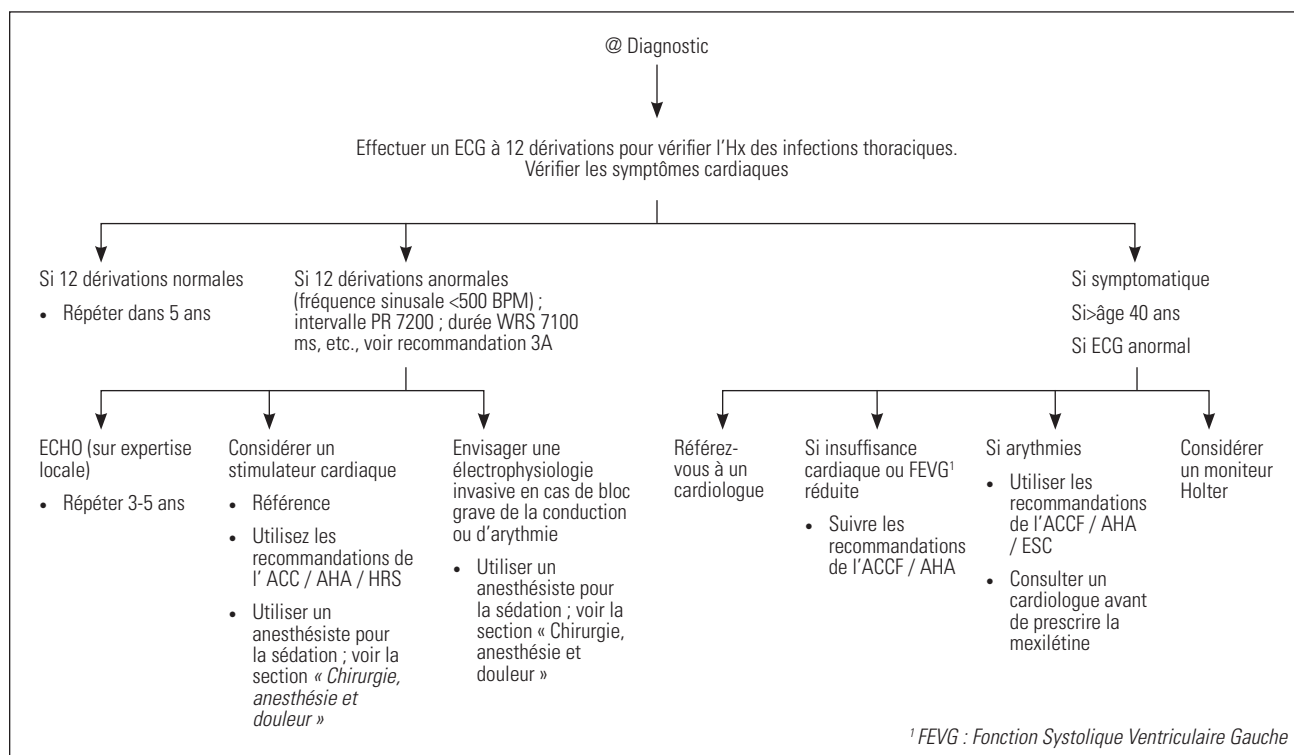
@ Diagnostic

Effectuer un ECG à 12 dérivations pour vérifier l'Hx des infections thoraciques. Vérifier les symptômes cardiaques

Si 12 dérivations normales

- Répéter dans 5 ans

Si 12 dérivations anormales (fréquence sinusale <500 BPM) ; intervalle PR 7200 ; durée WRS 7100 ms, etc., voir recommandation 3A

Si symptomatique

Si>âge 40 ans

Si ECG anormal

ECHO (sur expertise locale)

- Répéter 3-5 ans

Considérer un stimulateur cardiaque

- Référence
- Utilisez les recommandations de l' ACC / AHA / HRS
- Utiliser un anesthésiste pour la sédation ; voir la section « Chirurgie, anesthésie et douleur »

Envisager une électrophysiologie invasive en cas de bloc grave de la conduction ou d'arythmie

- Utiliser un anesthésiste pour la sédation ; voir la section « Chirurgie, anesthésie et douleur »

Référez-vous à un cardiologue

Si insuffisance cardiaque ou FEVG$^1$ réduite

- Suivre les recommandations de l'ACCF / AHA

Si arythmies

- Utiliser les recommandations de l'ACCF / AHA / ESC
- Consulter un cardiologue avant de prescrire la mexilétine

Considérer un moniteur Holter

$^1$ FEVG : Fonction Systolique Ventriculaire Gauche